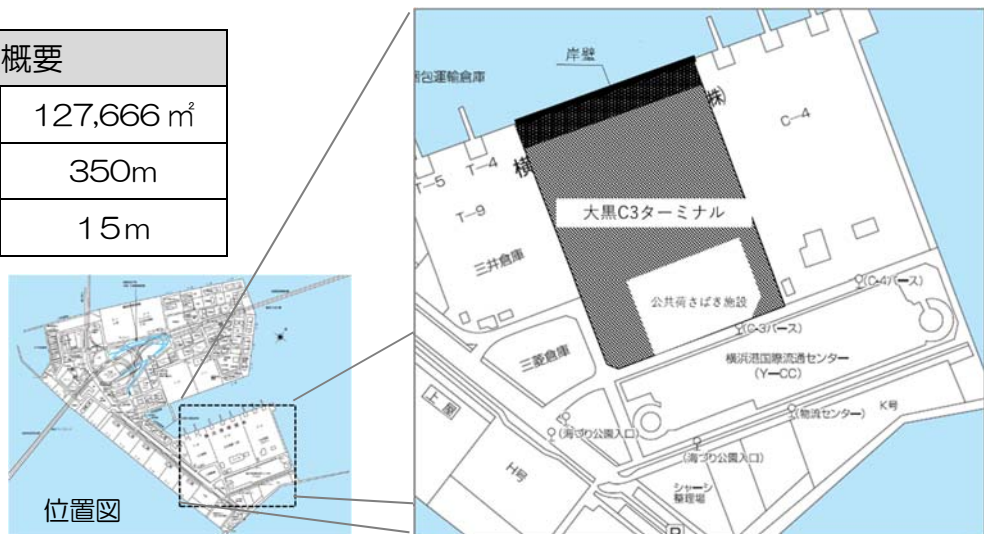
| 概要 |
|---|
| 127,666 ㎡ |
| 350m |
| 15m |

位置図

岸壁
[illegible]包運輸倉庫
(株)
C-4
T-5
T-4
横
T-9
大黒C3ターミナル
三井倉庫
公共荷さばき施設
(C-4バース)
(C-3バース)
三菱倉庫
横浜港国際流通センター
(Y-CC)
上
(海づり公園入口)
(物流センター)
K号
(海づり公園入口)
H号
シャーシ
整理場